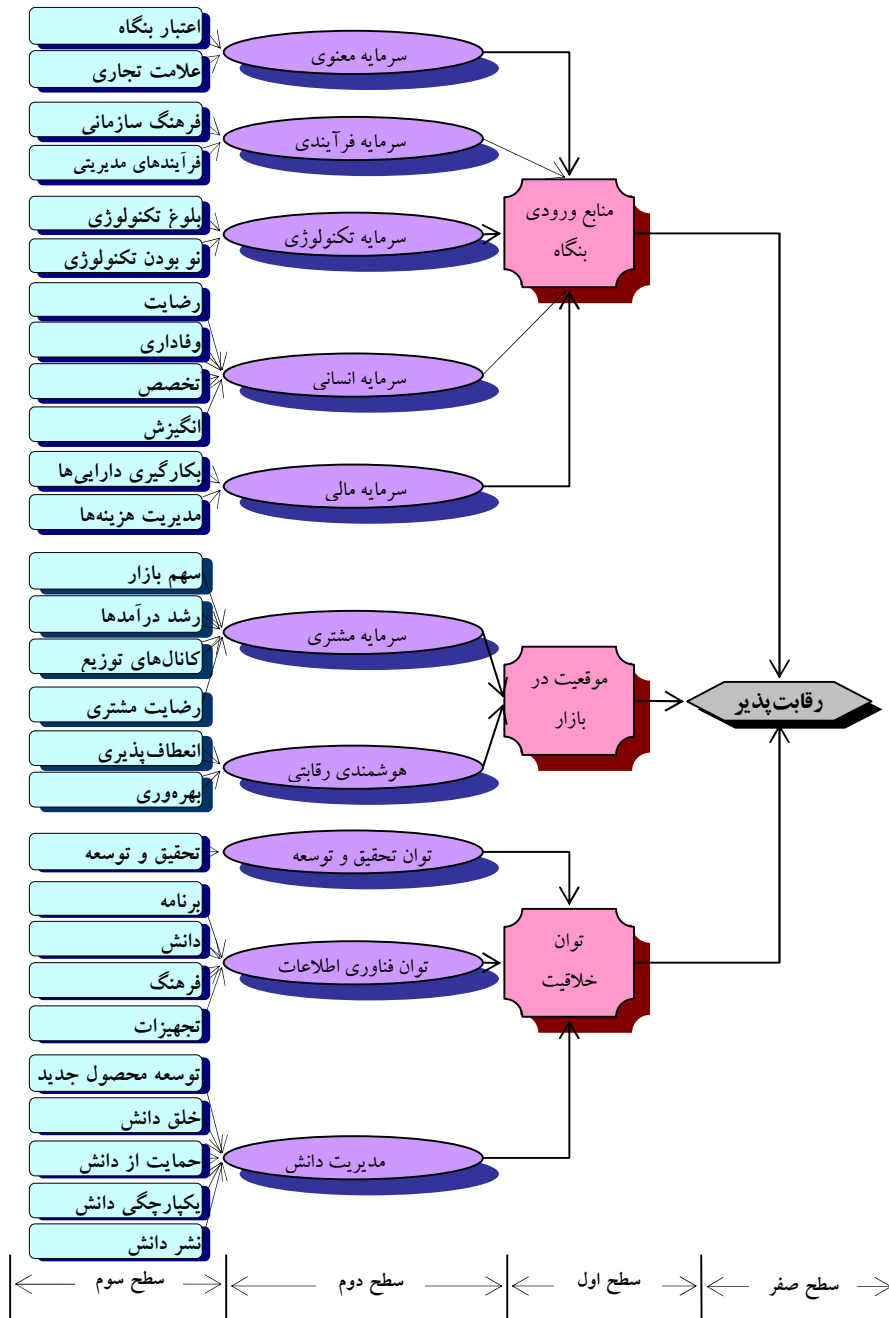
اعتبار بنگاه
علامت تجاری
فرهنگ سازمانی
فرآیندهای مدیریتی
بلوغ تکنولوژی
نو بودن تکنولوژی
رضایت
وفاداری
تخصص
انگیزش
بکارگیری داراییها
مدیریت هزینه‌ها
سهم بازار
رشد درآمدها
کانال‌های توزیع
رضایت مشتری
انعطاف‌پذیری
بهره‌وری
تحقیق و توسعه
برنامه
دانش
فرهنگ
تجهیزات
توسعه محصول جدید
خلق دانش
حمایت از دانش
یکپارچگی دانش
نشر دانش

سرمایه معنوی
سرمایه فرآیندی
سرمایه تکنولوژی
سرمایه انسانی
سرمایه مالی
سرمایه مشتری
هوشمندی رقابتی
توان تحقیق و توسعه
توان فناوری اطلاعات
مدیریت دانش

منابع ورودی بنگاه
موقعیت در بازار
توان خلاقیت

رقابت‌پذیر

سطح سوم
سطح دوم
سطح اول
سطح صفر